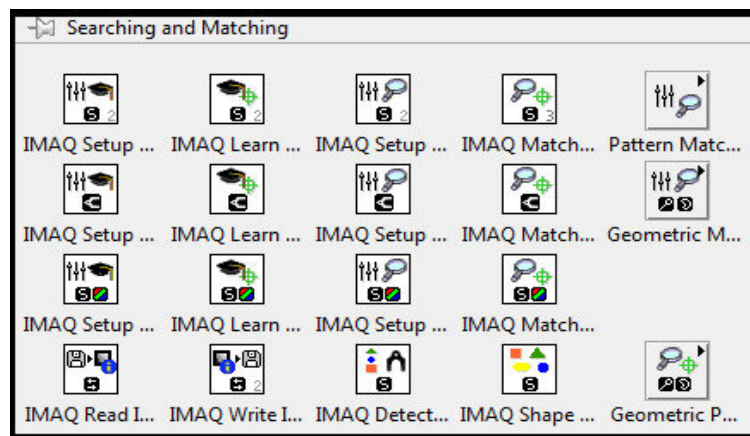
Searching and Matching

IMAQ Setup ... IMAQ Learn ... IMAQ Setup ... IMAQ Match... Pattern Matc...

IMAQ Setup ... IMAQ Learn ... IMAQ Setup ... IMAQ Match... Geometric M...

IMAQ Setup ... IMAQ Learn ... IMAQ Setup ... IMAQ Match...

IMAQ Read I... IMAQ Write I... IMAQ Detect... IMAQ Shape ... Geometric P...